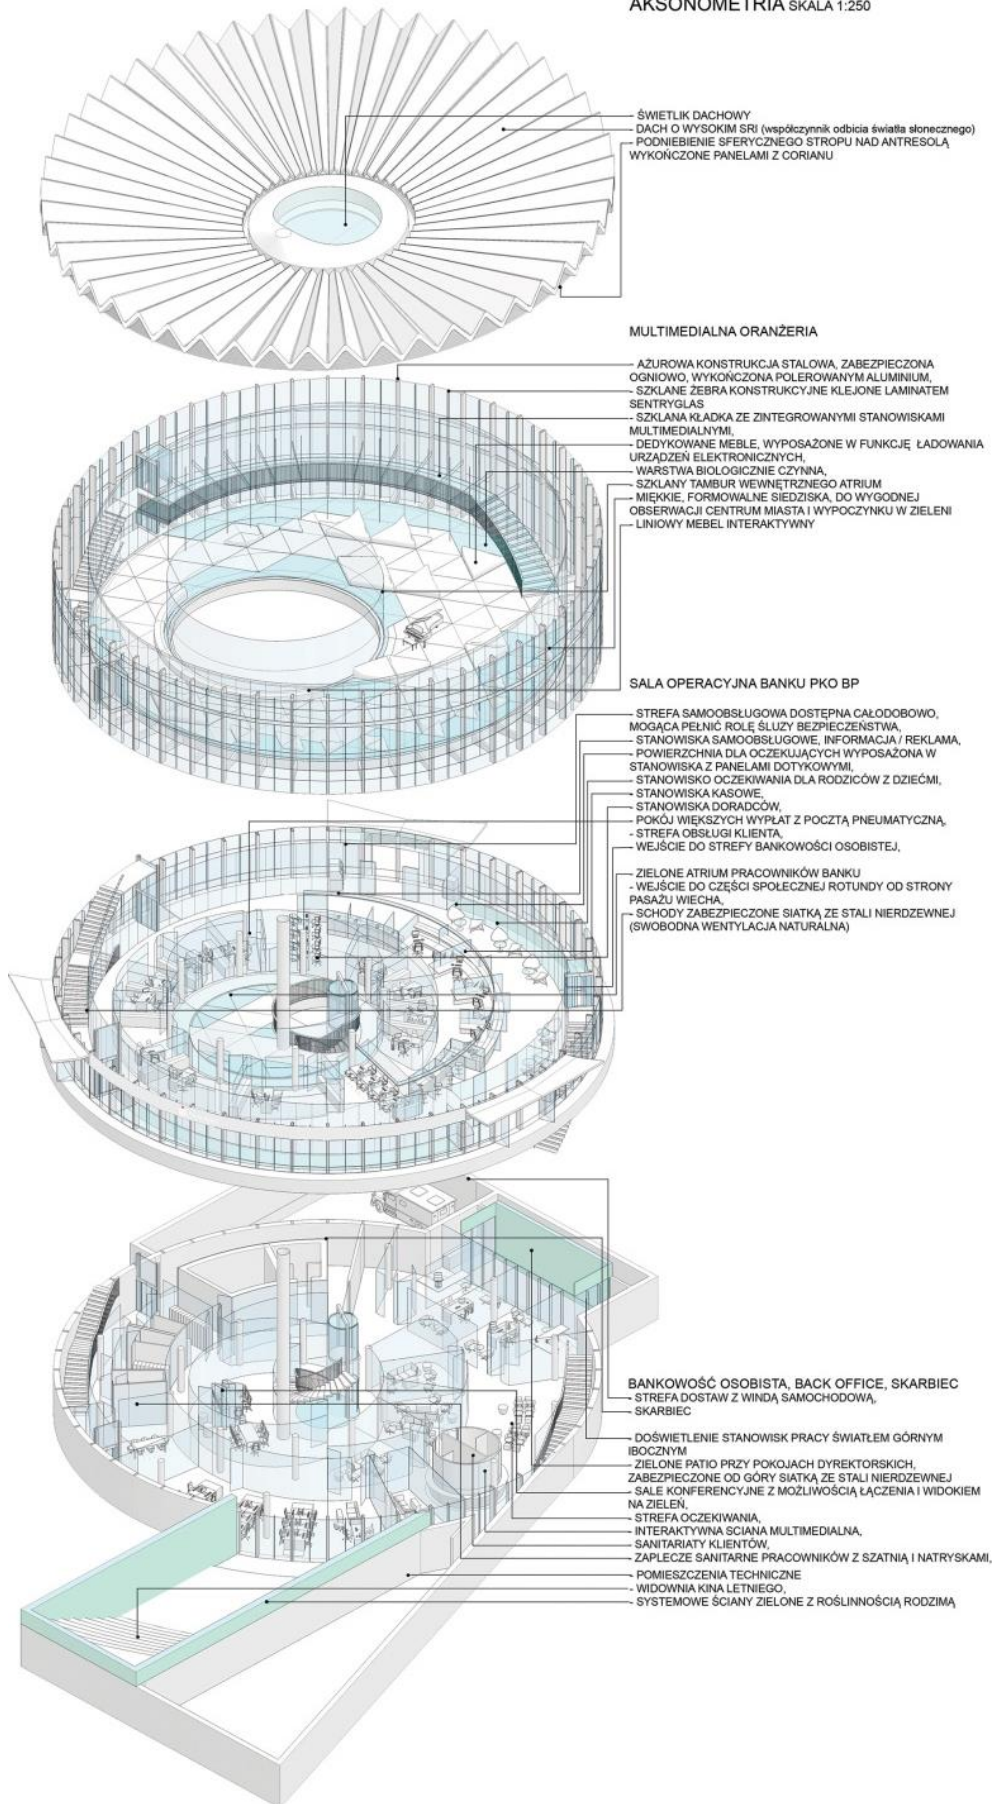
AKSONOMETRIA SKALA 1:250

- ŚWIETLIK DACHOWY
- DACH O WYSOKIM SRI (współczynnik odbicia światła słonecznego)
- PODNIEBIENIE SFERYCZNEGO STROPU NAD ANTRESOLĄ WYKOŃCZONE PANELAMI Z CORIANU

MULTIMEDIALNA ORANŻERIA

- AŻUROWA KONSTRUKCJA STALOWA, ZABEZPIECZONA OGNIOWO, WYKOŃCZONA POLEROWANYM ALUMINIUM,
- SZKLANE ŻEBRA KONSTRUKCYJNE KLEJONE LAMINATEM SENTRYGLAS
- SZKLANA KŁADKA ZE ZINTEGROWANYMI STANOWISKAMI MULTIMEDIALNYMI,
- DEDYKOWANE MEBLE, WYPOSAŻONE W FUNKCJĘ ŁADOWANIA URZĄDZEŃ ELEKTRONICZNYCH,
- WARSTWA BIOLOGICZNIE CZYNNA,
- SZKLANY TAMBUR WEWNĘTRZNEGO ATRIUM
- MIĘKKIE, FORMOWALNE SIEDZISKA, DO WYGODNEJ OBSERWACJI CENTRUM MIASTA I WYPOCZYNKU W ZIELENI
- LINIOWY MEBEL INTERAKTYWNY

SALA OPERACYJNA BANKU PKO BP

- STREFA SAMOOBSŁUGOWA DOSTĘPNA CAŁODOBOWO, MOGĄCA PEŁNIĆ ROLĘ ŚLUZY BEZPIECZEŃSTWA,
- STANOWISKA SAMOOBSŁUGOWE, INFORMACJA / REKLAMA,
- POWIERZCHNIA DLA OCZEKUJĄCYCH WYPOSAŻONA W STANOWISKA Z PANELAMI DOTYKOWYMI,
- STANOWISKO OCZEKIWANIA DLA RODZICÓW Z DZIEĆMI,
- STANOWISKA KASOWE,
- STANOWISKA DORADCÓW,
- POKÓJ WIĘKSZYCH WYPŁAT Z POCZTĄ PNEUMATYCZNĄ,
- STREFA OBSŁUGI KLIENTA,
- WEJŚCIE DO STREFY BANKOWOŚCI OSOBISTEJ,

- ZIELONE ATRIUM PRACOWNIKÓW BANKU
- WEJŚCIE DO CZĘŚCI SPOŁECZNEJ ROTUNDY OD STRONY PASAŻU WIECHA,
- SCHODY ZABEZPIECZONE SIATKĄ ZE STALI NIERDZEWNEJ (SWOBODNA WENTYLACJA NATURALNA)

BANKOWOŚĆ OSOBISTA, BACK OFFICE, SKARBIEC
- STREFA DOSTAW Z WINDĄ SAMOCHODOWĄ,
- SKARBIEC

- DOŚWIETLENIE STANOWISK PRACY ŚWIATŁEM GÓRNYM IBOCZNYM
- ZIELONE PATIO PRZY POKOJACH DYREKTORSKICH, ZABEZPIECZONE OD GÓRY SIATKĄ ZE STALI NIERDZEWNEJ
- SALE KONFERENCYJNE Z MOŻLIWOŚCIĄ ŁĄCZENIA I WIDOKIEM NA ZIELEŃ,
- STREFA OCZEKIWANIA,
- INTERAKTYWNA SCIANA MULTIMEDIALNA,
- SANITARIATY KLIENTÓW,
- ZAPLECZE SANITARNE PRACOWNIKÓW Z SZATNIĄ I NATRYSKAMI,
- POMIESZCZENIA TECHNICZNE
- WIDOWNIA KINA LETNIEGO,
- SYSTEMOWE ŚCIANY ZIELONE Z ROŚLINNOŚCIĄ RODZIMĄ